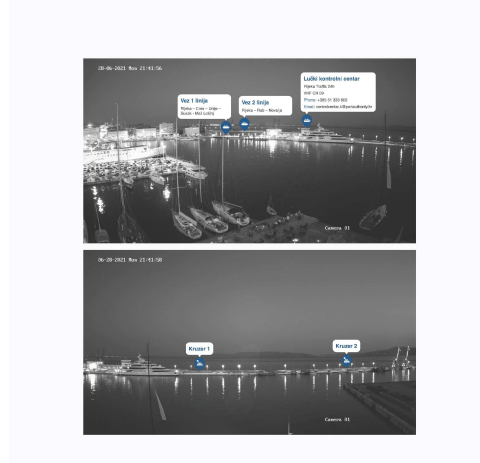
28-06-2021 Mon 21:41:56

Vez 1 linije
Rijeka – Cres – Unije – Susak – Mali Lošinj

Vez 2 linije
Rijeka – Rab – Novalja

Lučki kontrolni centar
Rijeka Tršćanska
VHF CH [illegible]
Phone: +385 51 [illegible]
Email: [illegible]

Camera 01

06-28-2021 Mon 21:41:58

Kruzer 1

Kruzer 2

Camera 01